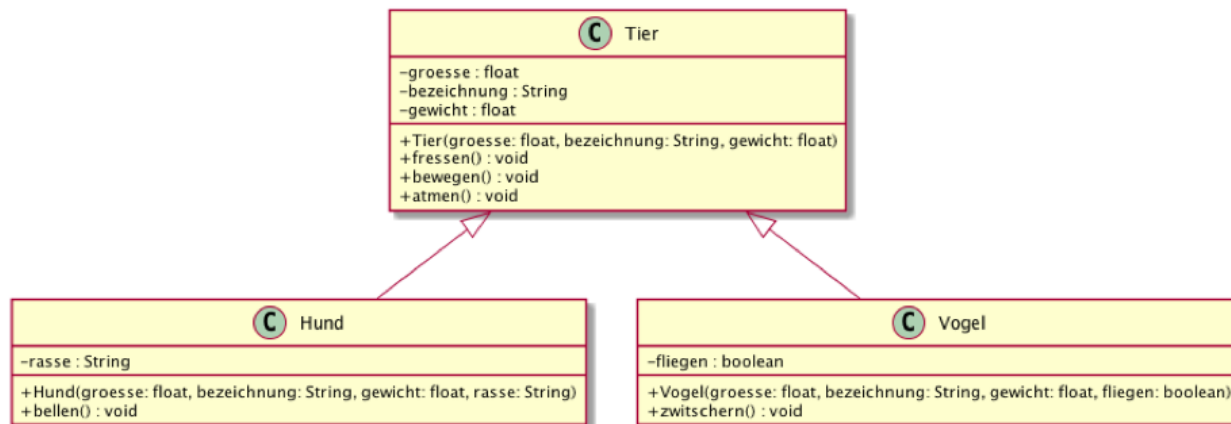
C Tier

−groesse : float
−bezeichnung : String
−gewicht : float

+Tier(groesse: float, bezeichnung: String, gewicht: float)
+fressen() : void
+bewegen() : void
+atmen() : void

C Hund

−rasse : String

+Hund(groesse: float, bezeichnung: String, gewicht: float, rasse: String)
+bellen() : void

C Vogel

−fliegen : boolean

+Vogel(groesse: float, bezeichnung: String, gewicht: float, fliegen: boolean)
+zwitschern() : void